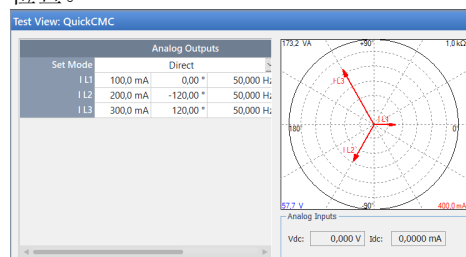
Test View: QuickCMC

| Analog Outputs | | | |
|---|---|---|---|
| Set Mode | Direct | | |
| I L1 | 100,0 mA | 0,00 ° | 50,000 Hz |
| I L2 | 200,0 mA | -120,00 ° | 50,000 Hz |
| I L3 | 300,0 mA | 120,00 ° | 50,000 Hz |

173,2 VA
+90°
1,0 kΩ
I L3
180°
I L1
I L2
57,7 V
-90°
400,0 m

Analog Inputs
Vdc: 0,000 V Idc: 0,0000 mA